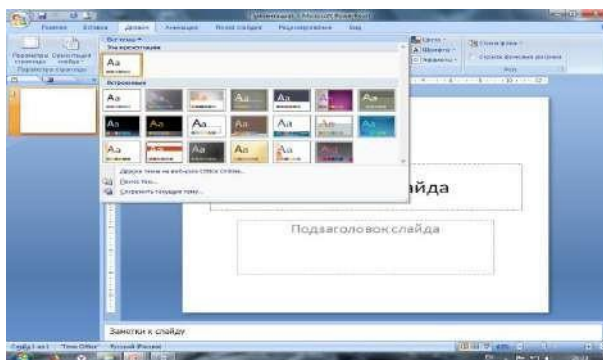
Главная Вставка Дизайн Анимация Показ слайдов Рецензирование Вид

Все темы
Эта презентация
Aa
Встроенные
Aa Aa Aa Aa Aa Aa Aa
Aa Aa Aa Aa Aa Aa Aa
Aa Aa Aa Aa Aa Aa
Другие темы на веб-узле Office Online...
Поиск тем...
Сохранить текущую тему...

Параметры страницы Ориентация слайда
Параметры страницы

Цвета
Шрифты
Эффекты
Стили фона
Скрыть фоновые рисунки
Фон

айда

Подзаголовок слайда

Заметки к слайду

Слайд 1 из 1 "Тема Office" Русский (Россия)